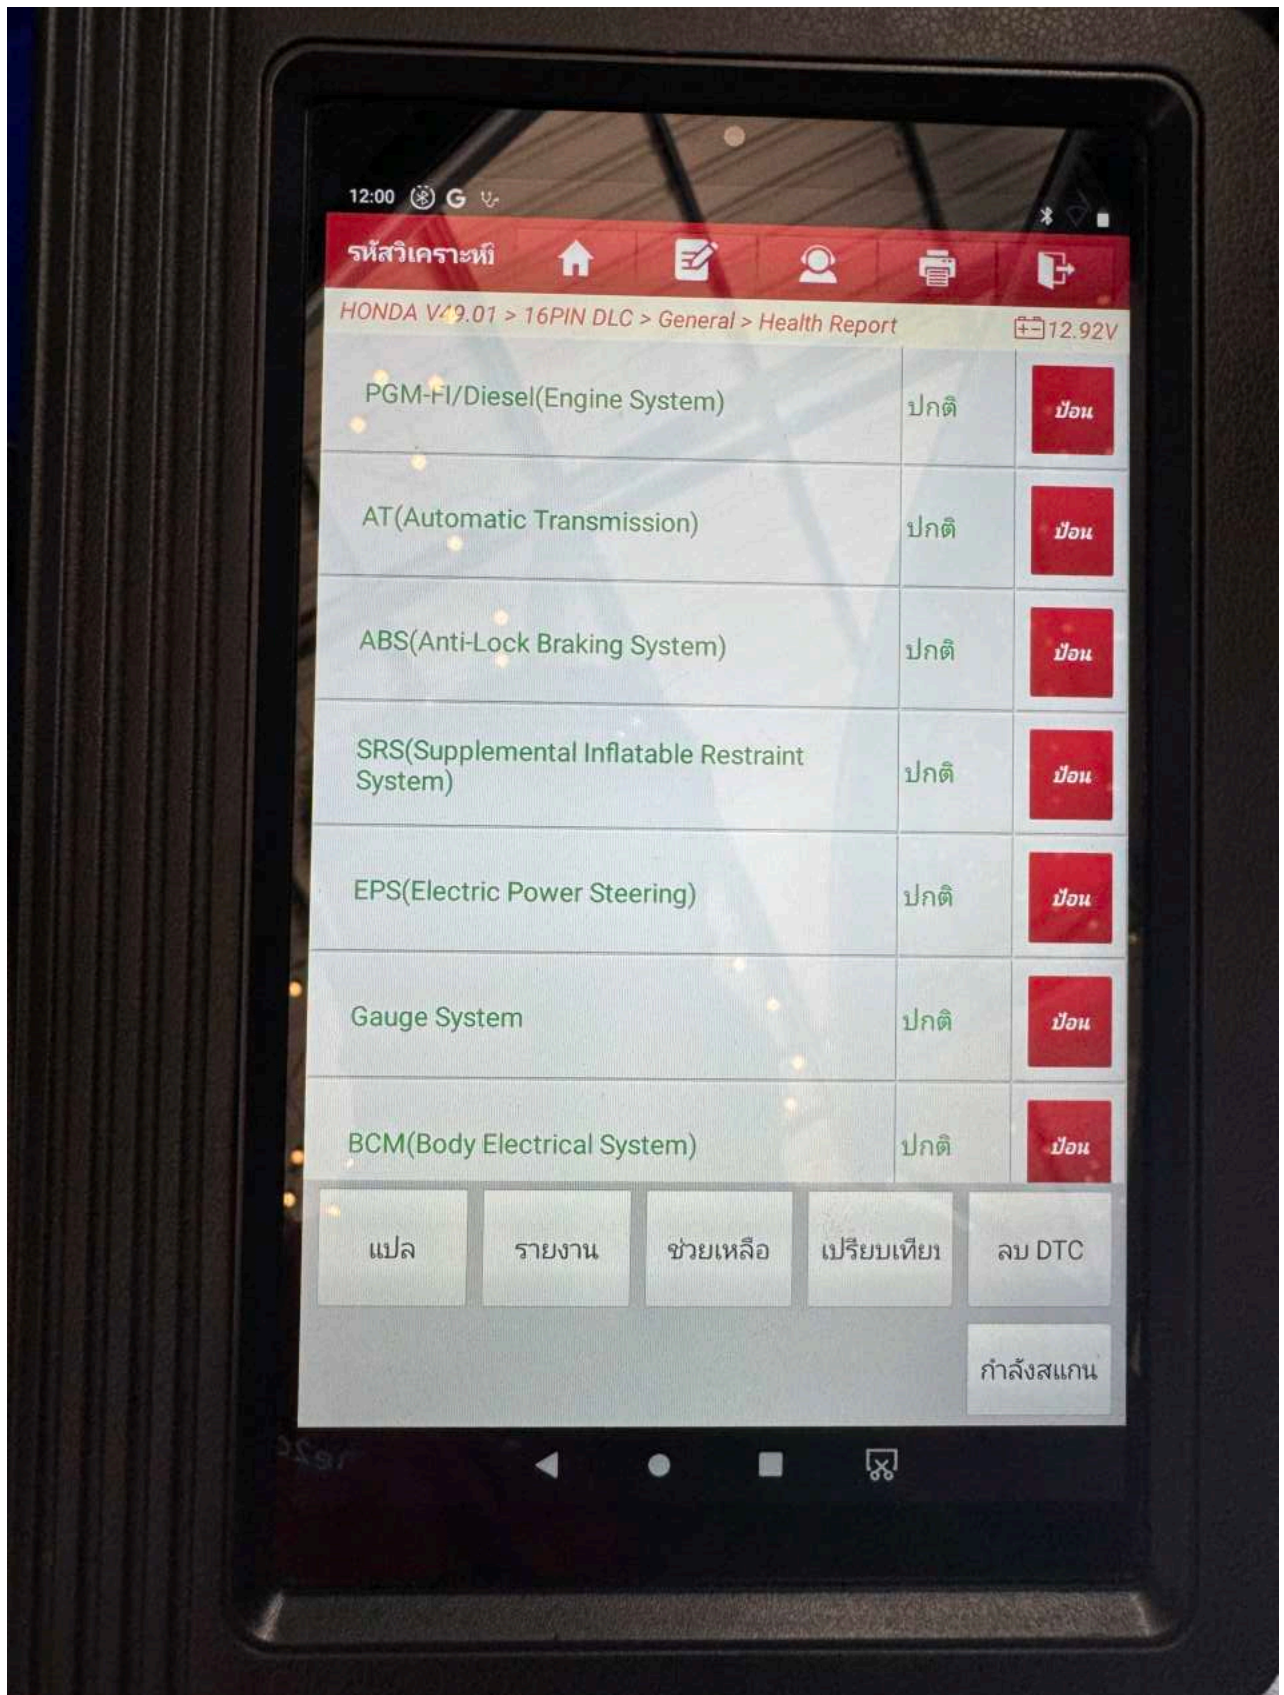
12:00 G

รหัสวิเคราะห์

HONDA V49.01 > 16PIN DLC > General > Health Report 12.92V

| | | |
|---|---|---|
| PGM-FI/Diesel(Engine System) | ปกติ | ป้อน |
| AT(Automatic Transmission) | ปกติ | ป้อน |
| ABS(Anti-Lock Braking System) | ปกติ | ป้อน |
| SRS(Supplemental Inflatable Restraint System) | ปกติ | ป้อน |
| EPS(Electric Power Steering) | ปกติ | ป้อน |
| Gauge System | ปกติ | ป้อน |
| BCM(Body Electrical System) | ปกติ | ป้อน |

แปล รายงาน ช่วยเหลือ เปรียบเทียบ ลบ DTC

กำลังสแกน